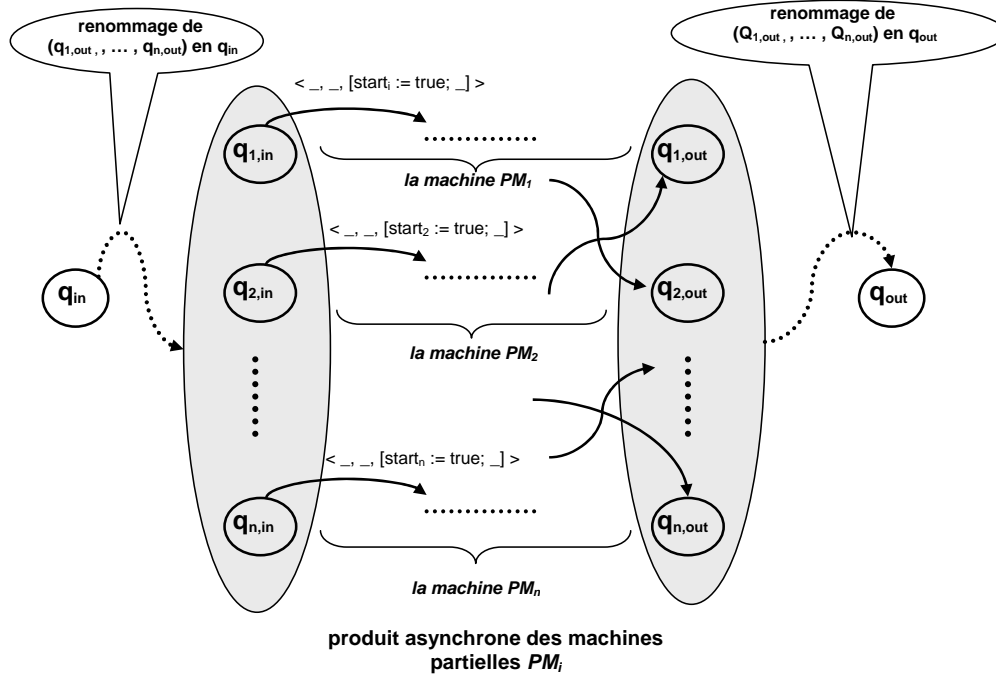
renommage de ($q_{1,out}$ , , … , $q_{n,out}$) en $q_{in}$

renommage de ($Q_{1,out}$ , , … , $Q_{n,out}$) en $q_{out}$

< _, _, [start$_i$ := true; _] >

$q_{1,in}$

……………

$q_{1,out}$

la machine $PM_1$

< _, _, [start$_2$ := true; _] >

$q_{in}$

$q_{2,in}$

……………

$q_{2,out}$

$q_{out}$

la machine $PM_2$

< _, _, [start$_n$ := true; _] >

$q_{n,in}$

……………

$q_{n,out}$

la machine $PM_n$

produit asynchrone des machines partielles $PM_i$